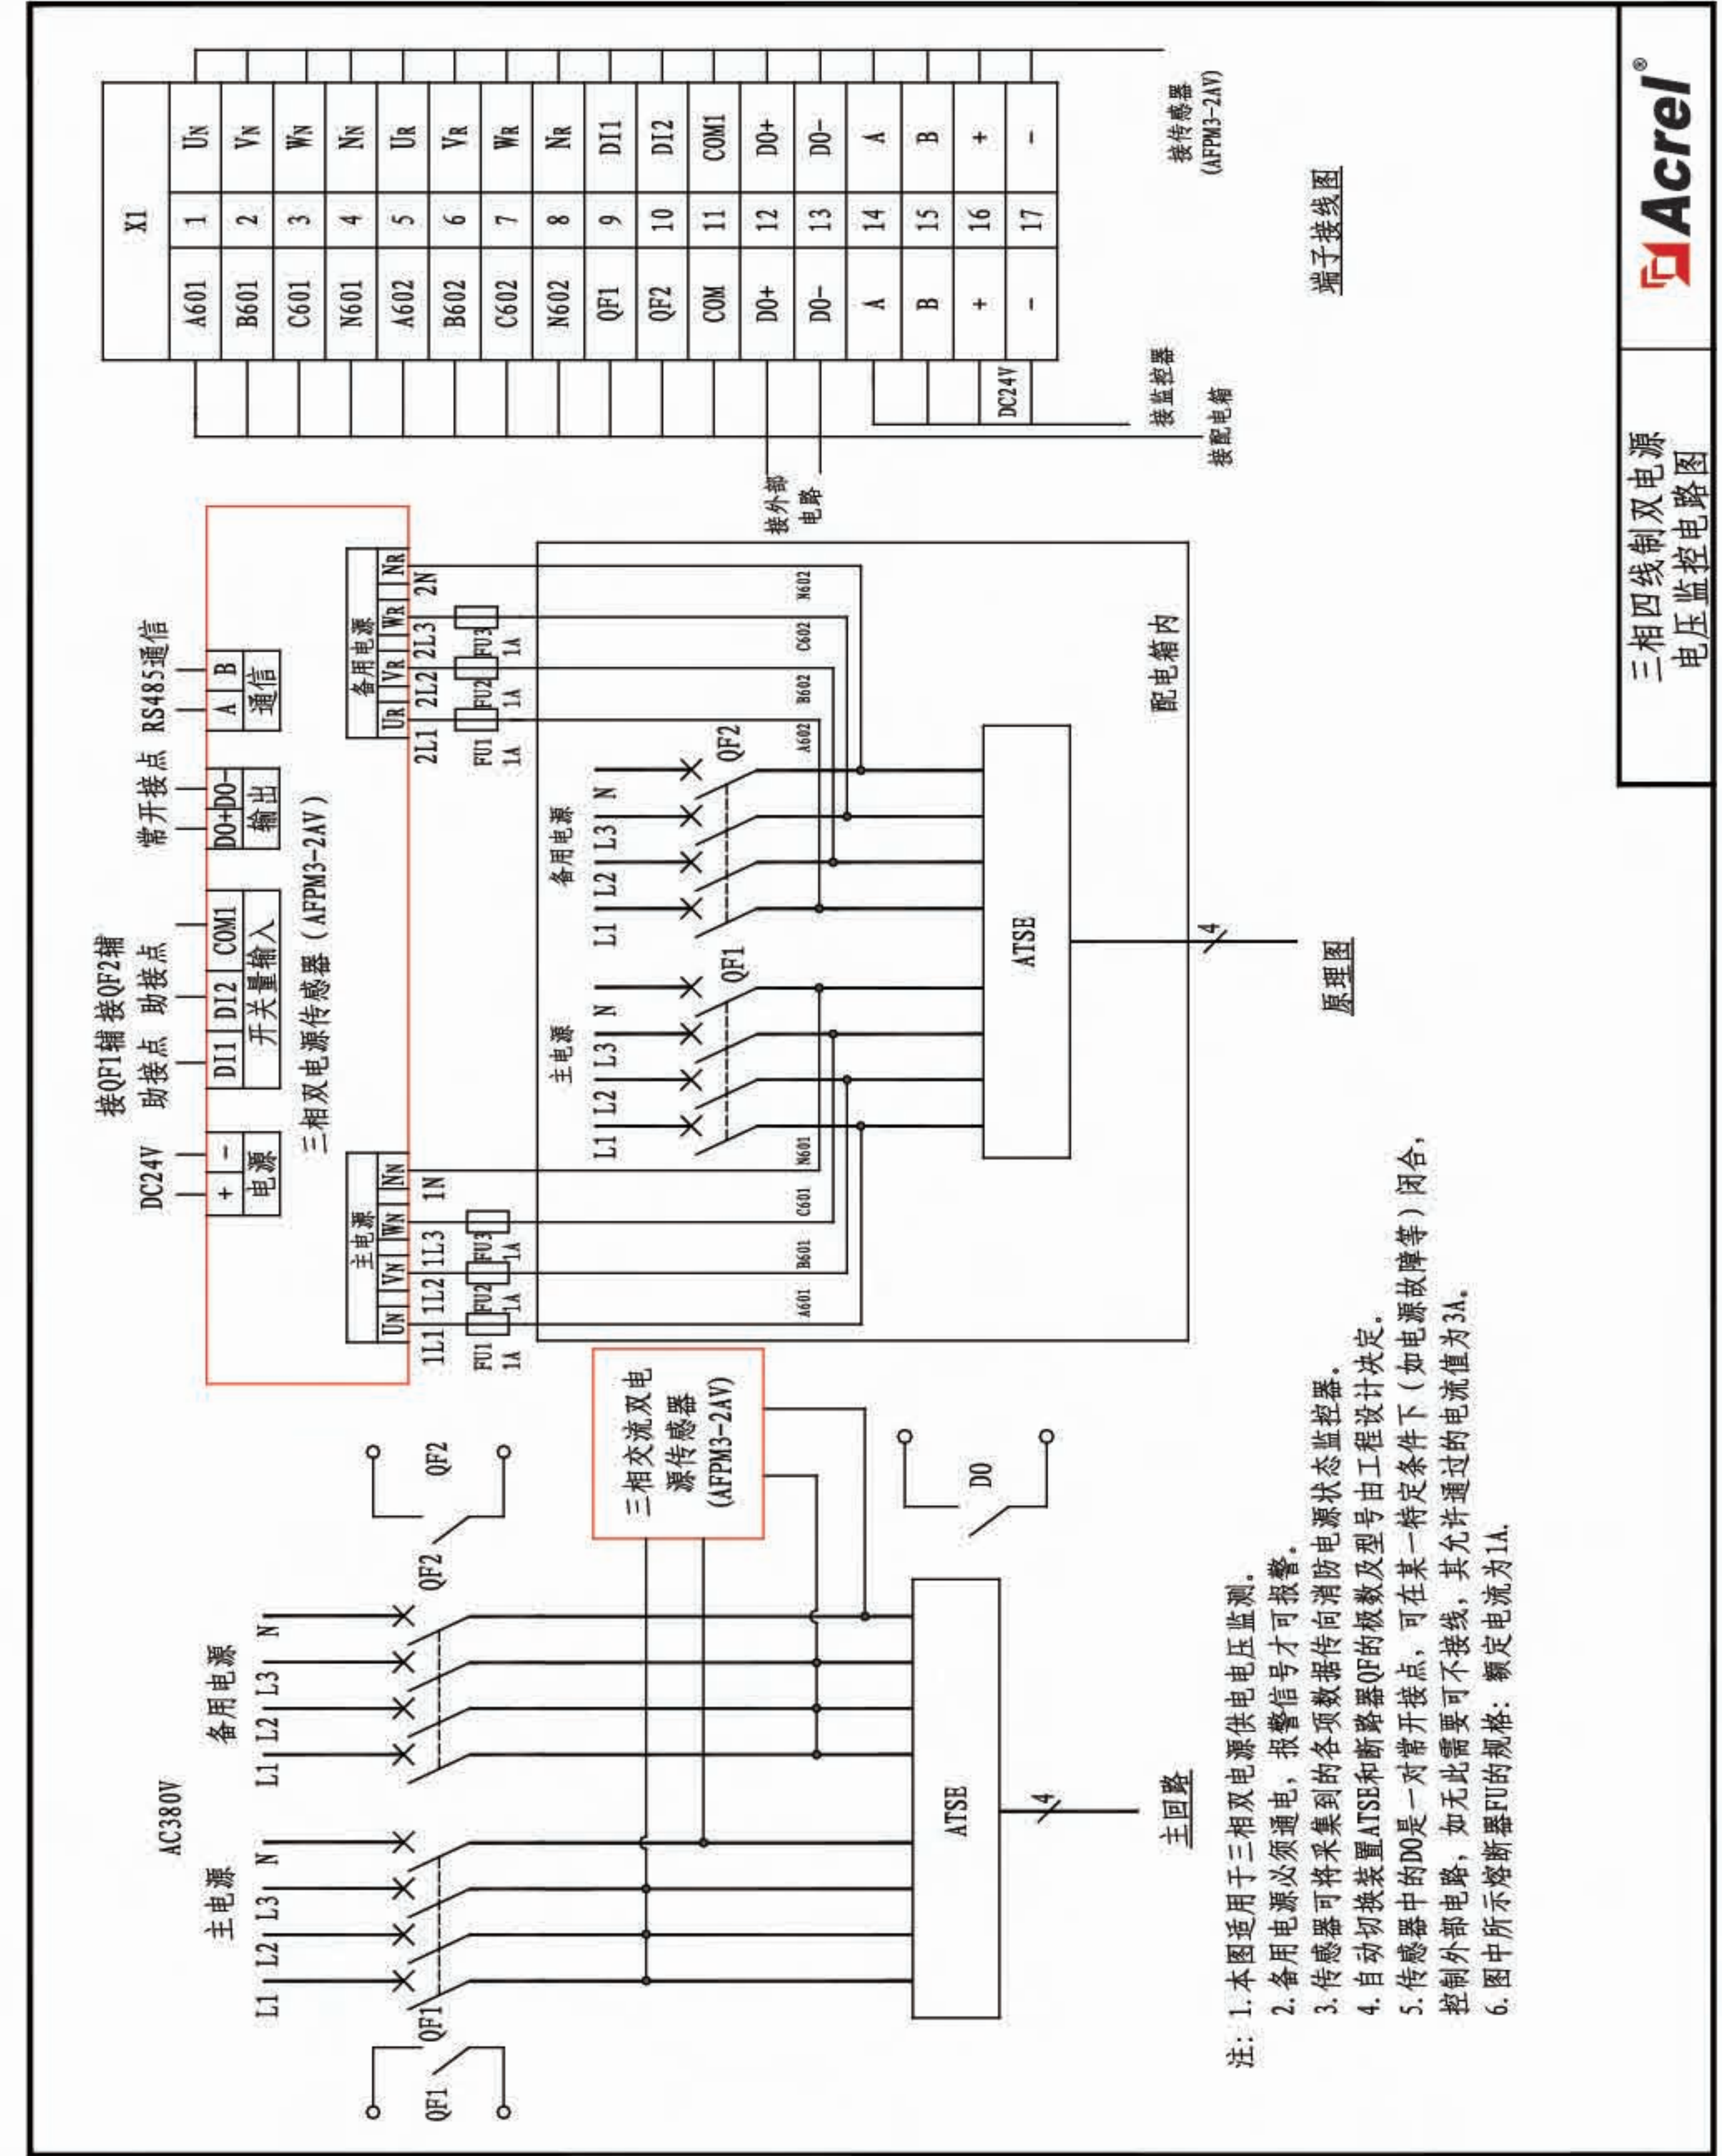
X1

| A601 | 1 | $U_N$ |
|---|---|---|
| B601 | 2 | $V_N$ |
| C601 | 3 | $W_N$ |
| N601 | 4 | $N_N$ |
| A602 | 5 | $U_R$ |
| B602 | 6 | $V_R$ |
| C602 | 7 | $W_R$ |
| N602 | 8 | $N_R$ |
| QF1 | 9 | DI1 |
| QF2 | 10 | DI2 |
| COM | 11 | COM1 |
| DO+ | 12 | DO+ |
| DO- | 13 | DO- |
| A | 14 | A |
| B | 15 | B |
| + | 16 | + |
| - | 17 | - |

DC24V

接传感器 (AFPM3-2AV)

接监控器

接配电箱

接外部电路

端子接线图

Acrel®

三相四线制双电源电压监控电路图

DC24V
接QF1辅助接点 接QF2辅助接点
常开接点
RS485通信

+ - 电源
DI1 DI2 COM1 开关量输入
DO+ DO- 输出
A B 通信

三相双电源传感器（AFPM3-2AV）

主电源 $U_N$ $V_N$ $W_N$ $N_N$
1L1 1L2 1L3 1N
FU1 1A FU2 1A FU3 1A

备用电源 $U_R$ $V_R$ $W_R$ $N_R$
2L1 2L2 2L3 2N
FU1 1A FU2 1A FU3 1A

A601 B601 C601 N601
A602 B602 C602 N602

主电源 L1 L2 L3 N
QF1
备用电源 L1 L2 L3 N
QF2

ATSE

4

配电箱内

原理图

QF1 QF2

三相交流双电源传感器 (AFPM3-2AV)

DO

AC380V
主电源 L1 L2 L3 N
QF1
备用电源 L1 L2 L3 N
QF2

ATSE

4

主回路

注：1. 本图适用于三相双电源供电电压监测。
2. 备用电源必须通电，报警信号才可报警。
3. 传感器可将采集到的各项数据传向消防电源状态监控器。
4. 自动切换装置ATSE和断路器QF的极数及型号由工程设计决定。
5. 传感器中的DO是一对常开接点，可在某一特定条件下（如电源故障等）闭合，控制外部电路，如无此需要可不接线，其允许通过的电流值为3A。
6. 图中所示熔断器FU的规格：额定电流为1A。